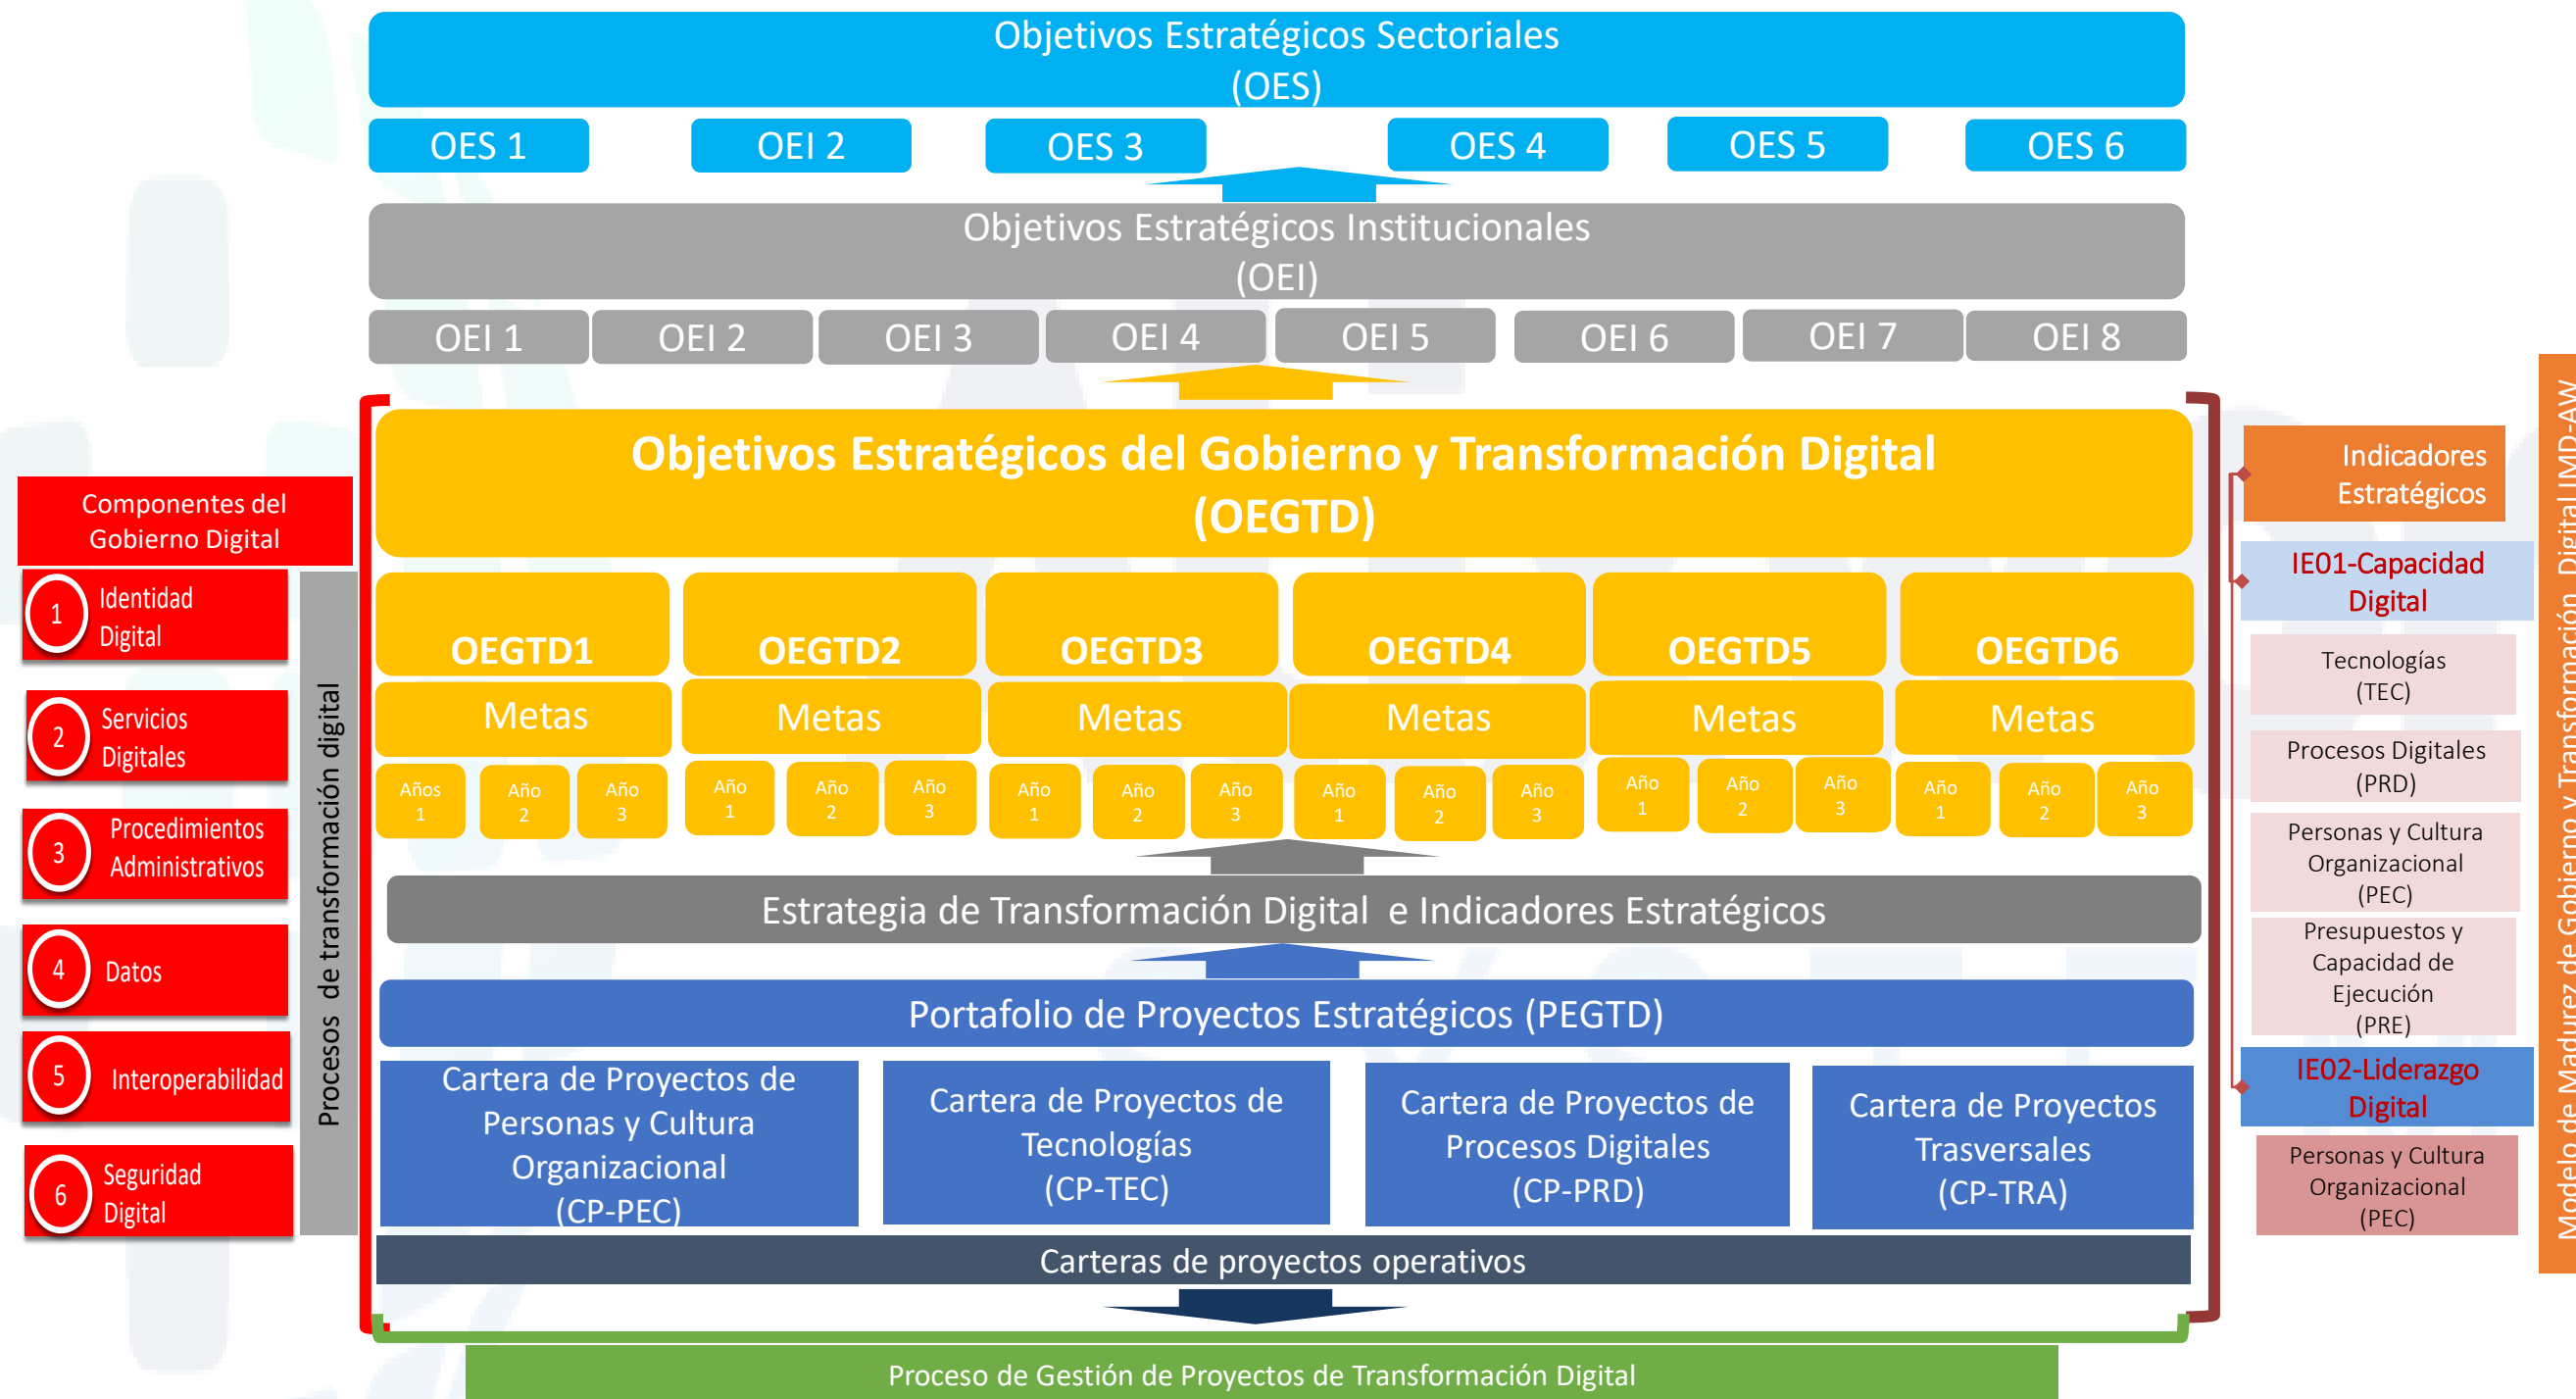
Objetivos Estratégicos Sectoriales
(OES)

OES 1
OEI 2
OES 3
OES 4
OES 5
OES 6

Objetivos Estratégicos Institucionales
(OEI)

OEI 1
OEI 2
OEI 3
OEI 4
OEI 5
OEI 6
OEI 7
OEI 8

Componentes del Gobierno Digital

1 Identidad Digital
2 Servicios Digitales
3 Procedimientos Administrativos
4 Datos
5 Interoperabilidad
6 Seguridad Digital

Procesos de transformación digital

Objetivos Estratégicos del Gobierno y Transformación Digital
(OEGTD)

OEGTD1
OEGTD2
OEGTD3
OEGTD4
OEGTD5
OEGTD6

Metas
Metas
Metas
Metas
Metas
Metas

Años 1
Año 2
Año 3
Año 1
Año 2
Año 3
Año 1
Año 2
Año 3
Año 1
Año 2
Año 3
Año 1
Año 2
Año 3
Año 1
Año 2
Año 3

Estrategia de Transformación Digital e Indicadores Estratégicos

Portafolio de Proyectos Estratégicos (PEGTD)

Cartera de Proyectos de Personas y Cultura Organizacional (CP-PEC)
Cartera de Proyectos de Tecnologías (CP-TEC)
Cartera de Proyectos de Procesos Digitales (CP-PRD)
Cartera de Proyectos Trasversales (CP-TRA)

Carteras de proyectos operativos

Proceso de Gestión de Proyectos de Transformación Digital

Indicadores Estratégicos

IE01-Capacidad Digital

Tecnologías (TEC)

Procesos Digitales (PRD)

Personas y Cultura Organizacional (PEC)

Presupuestos y Capacidad de Ejecución (PRE)

IE02-Liderazgo Digital

Personas y Cultura Organizacional (PEC)

Modelo de Madurez de Gobierno y Transformación Digital IMD-AW